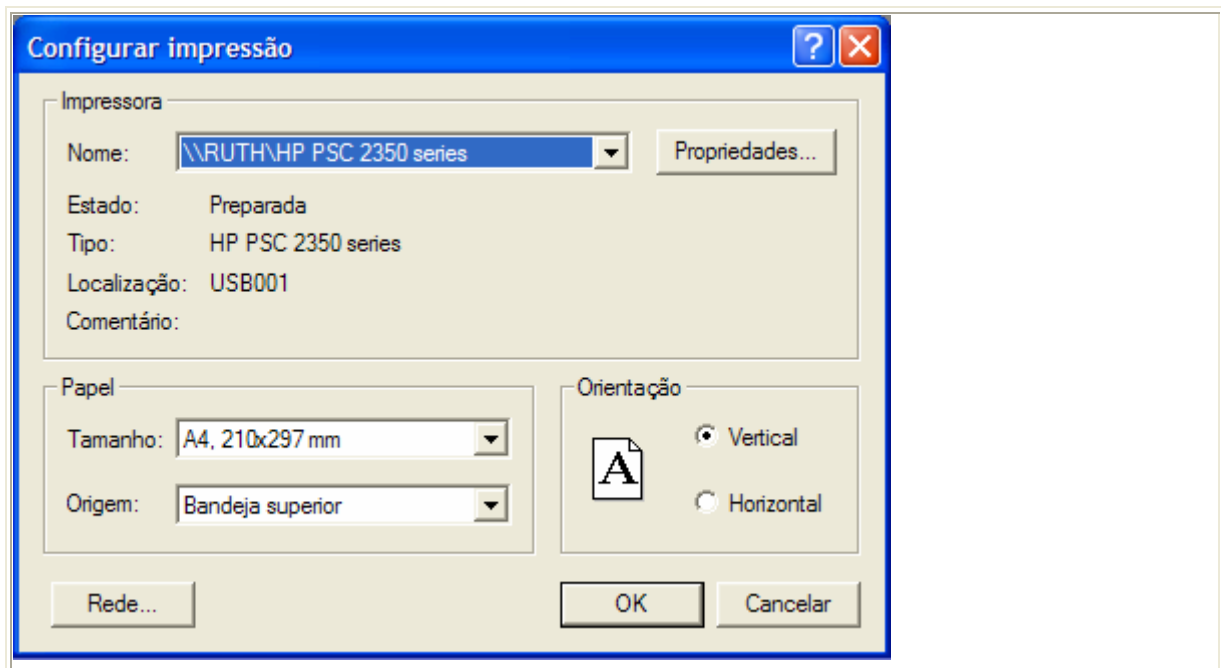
Configurar impressão

?

Impressora

Nome: \\RUTH\HP PSC 2350 series

Propriedades...

Estado: Preparada

Tipo: HP PSC 2350 series

Localização: USB001

Comentário:

Papel

Tamanho: A4, 210x297 mm

Origem: Bandeja superior

Orientação

A

Vertical

Horizontal

Rede...

OK

Cancelar